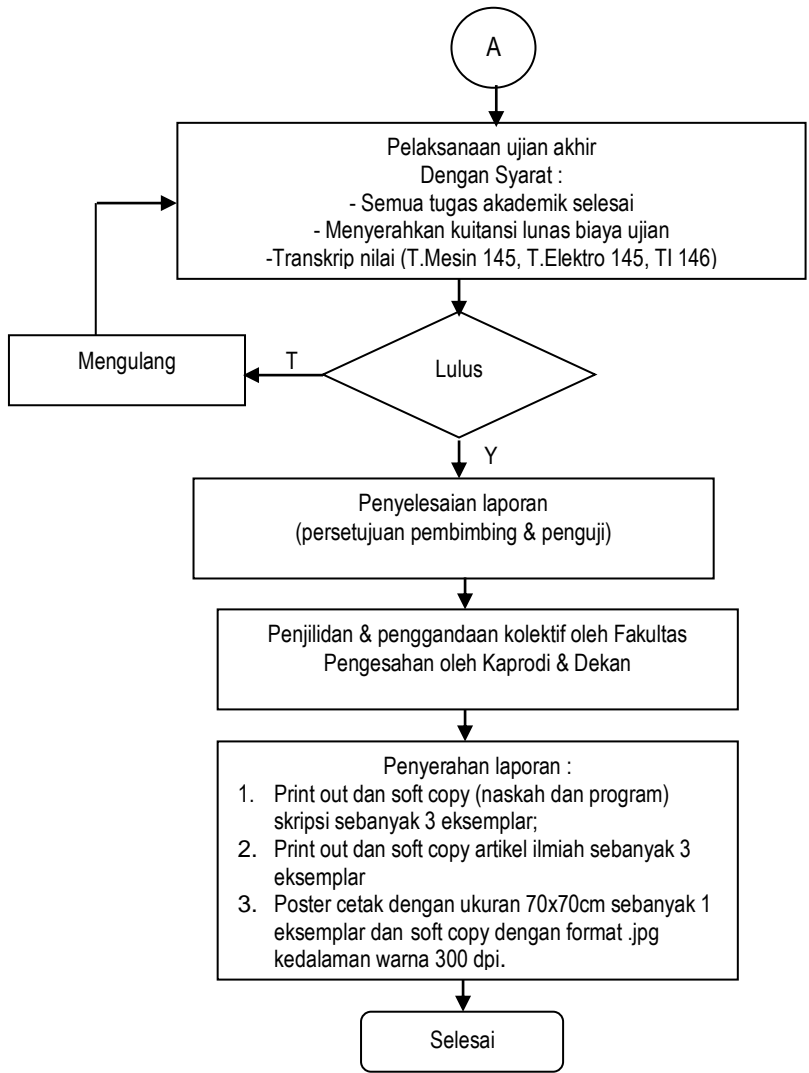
A

Pelaksanaan ujian akhir
Dengan Syarat :
- Semua tugas akademik selesai
- Menyerahkan kuitansi lunas biaya ujian
-Transkrip nilai (T.Mesin 145, T.Elektro 145, TI 146)

Mengulang

T

Lulus

Y

Penyelesaian laporan
(persetujuan pembimbing & penguji)

Penjilidan & penggandaan kolektif oleh Fakultas
Pengesahan oleh Kaprodi & Dekan

Penyerahan laporan :
1. Print out dan soft copy (naskah dan program) skripsi sebanyak 3 eksemplar;
2. Print out dan soft copy artikel ilmiah sebanyak 3 eksemplar
3. Poster cetak dengan ukuran 70x70cm sebanyak 1 eksemplar dan soft copy dengan format .jpg kedalaman warna 300 dpi.

Selesai